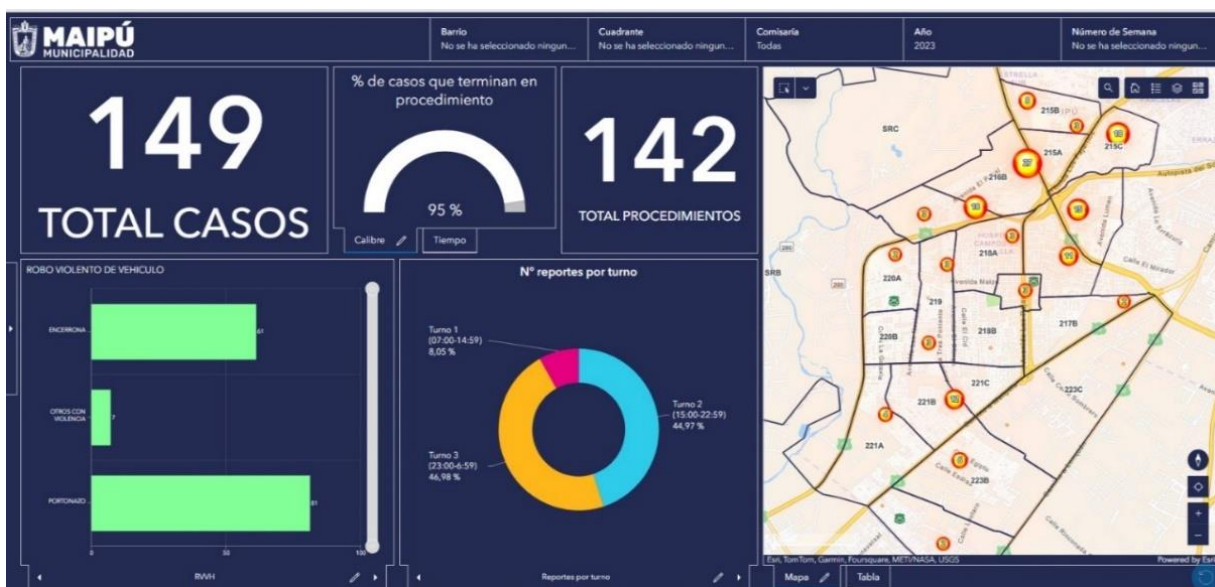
MAIPÚ
MUNICIPALIDAD

Barrio
No se ha seleccionado ningun...

Cuadrante
No se ha seleccionado ningun...

Comisaría
Todas

Año
2023

Número de Semana
No se ha seleccionado ningun...

149
TOTAL CASOS

% de casos que terminan en procedimiento
95 %
Calibre
Tiempo

142
TOTAL PROCEDIMIENTOS

ROBO VIOLENTO DE VEHICULO
ENCERRONA 61
OTROS CON VIOLENCIA 7
PORTONAZO 81
0
50
100
RVVH

Nº reportes por turno
Turno 1
(07:00-14:59)
8,05 %
Turno 2
(15:00-22:59)
44,97 %
Turno 3
(23:00-6:59)
46,98 %
Reportes por turno

SRC
215B
215A
215C
216B
218A
220A
SRB
219
218B
217B
220B
221C
223C
221B
221A
223B
Avenida Maipú
Calle El Mirador
Autopista del Sol
Esri, TomTom, Garmin, Foursquare, METI/NASA, USGS
Powered by Esri

Mapa
Tabla